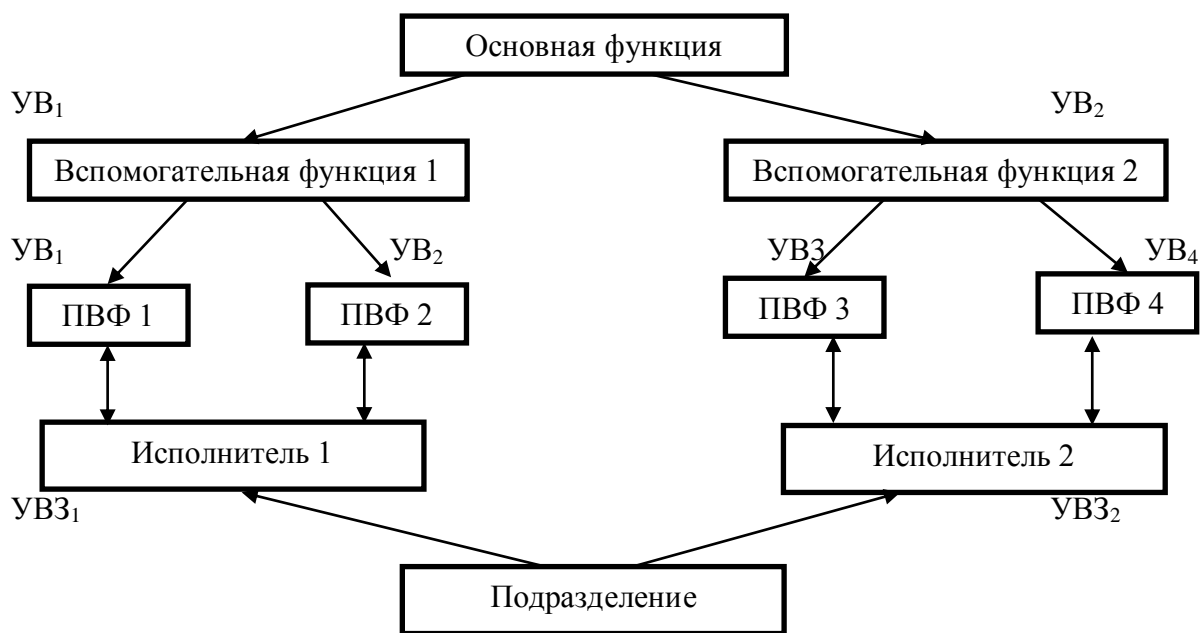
Основная функция

УВ$_1$

УВ$_2$

Вспомогательная функция 1

Вспомогательная функция 2

УВ$_1$

УВ$_2$

УВ3

УВ$_4$

ПВФ 1

ПВФ 2

ПВФ 3

ПВФ 4

Исполнитель 1

Исполнитель 2

УВЗ$_1$

УВЗ$_2$

Подразделение